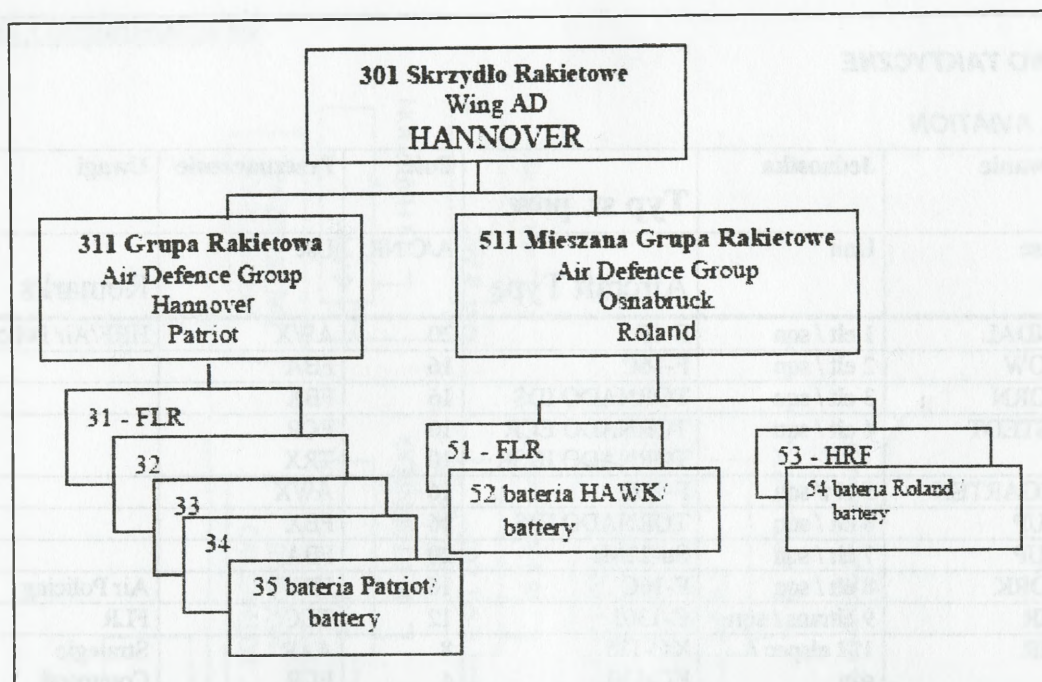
301 Skrzydło Rakietowe
Wing AD
HANNOVER

311 Grupa Rakietowa
Air Defence Group
Hannover
Patriot

511 Mieszana Grupa Rakietowe
Air Defence Group
Osnabruck
Roland

31 - FLR

32

33

34

35 bateria Patriot/
battery

51 - FLR

52 bateria HAWK/
battery

53 - HRF

54 bateria Roland
battery